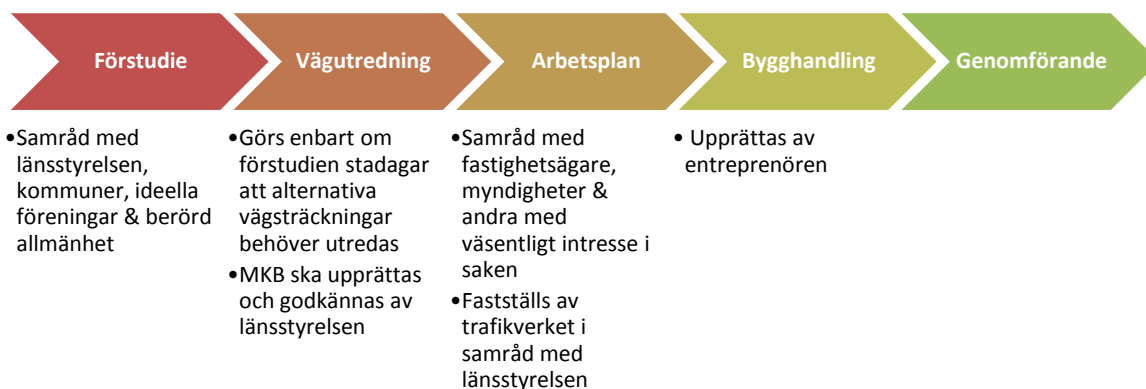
Förstudie

Vägutredning

Arbetsplan

Bygghandling

Genomförande

•Samråd med länsstyrelsen, kommuner, ideella föreningar & berörd allmänhet

•Görs enbart om förstudien stadagar att alternativa vägsträckningar behöver utredas

•MKB ska upprättas och godkännas av länsstyrelsen

•Samråd med fastighetsägare, myndigheter & andra med väsentligt intresse i saken

•Fastställs av trafikverket i samråd med länsstyrelsen

• Upprättas av entreprenören